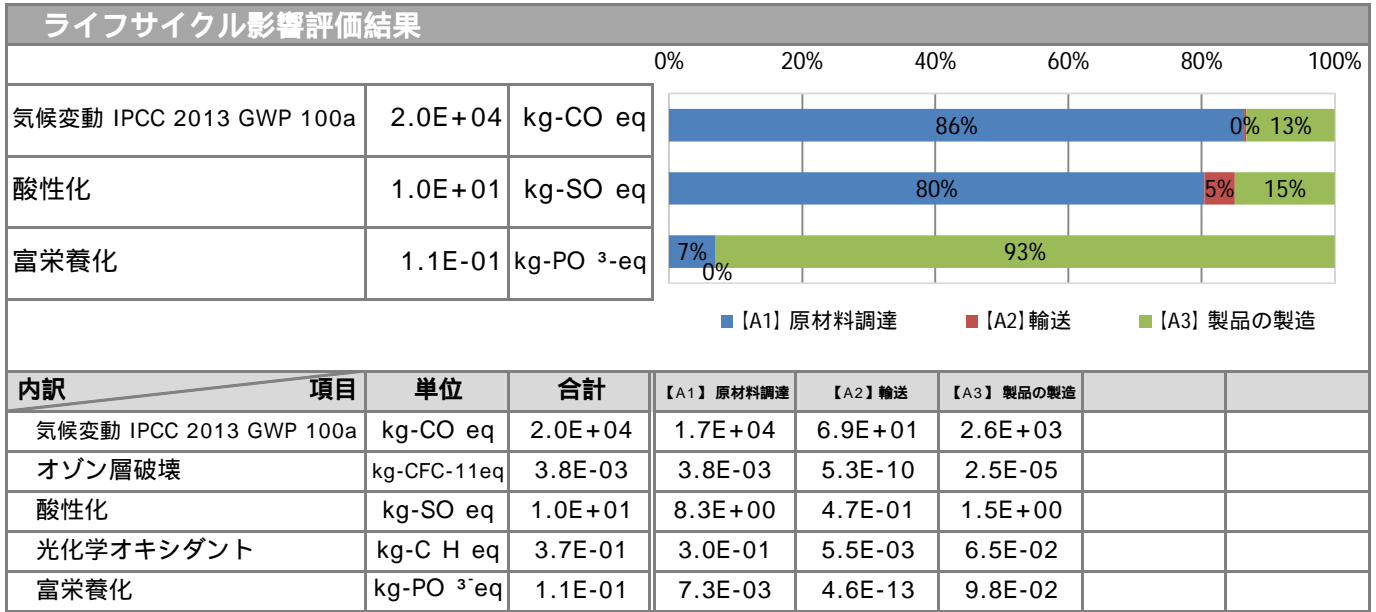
ライフサイクル影響評価結果

| | | |
|---|---|---|
| 気候変動 IPCC 2013 GWP 100a | 2.0E+04 | kg-CO eq |
| 酸性化 | 1.0E+01 | kg-SO eq |
| 富栄養化 | 1.1E-01 | kg-PO ³-eq |

0% 20% 40% 60% 80% 100%

86% 0% 13%

80% 5% 15%

7% 0% 93%

【A1】原材料調達 【A2】輸送 【A3】製品の製造

| 内訳 項目 | 単位 | 合計 | 【A1】原材料調達 | 【A2】輸送 | 【A3】製品の製造 | | |
|---|---|---|---|---|---|---|---|
| 気候変動 IPCC 2013 GWP 100a | kg-CO eq | 2.0E+04 | 1.7E+04 | 6.9E+01 | 2.6E+03 | | |
| オゾン層破壊 | kg-CFC-11eq | 3.8E-03 | 3.8E-03 | 5.3E-10 | 2.5E-05 | | |
| 酸性化 | kg-SO eq | 1.0E+01 | 8.3E+00 | 4.7E-01 | 1.5E+00 | | |
| 光化学オキシダント | kg-C H eq | 3.7E-01 | 3.0E-01 | 5.5E-03 | 6.5E-02 | | |
| 富栄養化 | kg-PO ³ˉeq | 1.1E-01 | 7.3E-03 | 4.6E-13 | 9.8E-02 | | |